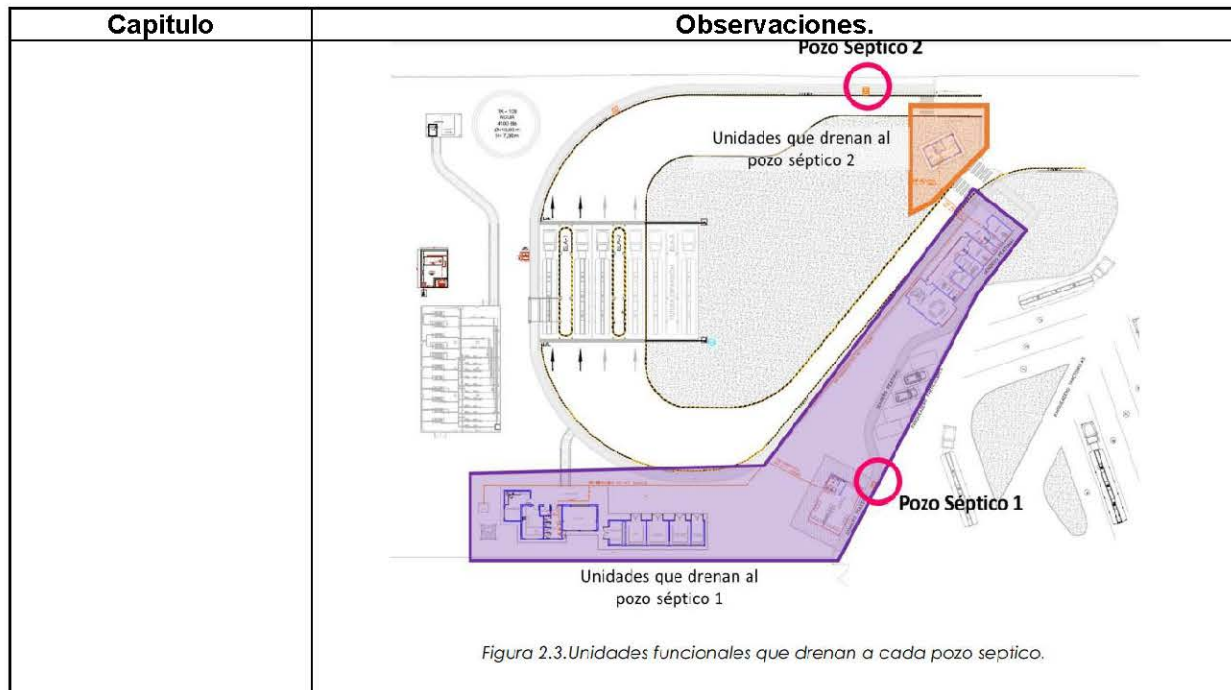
| Capitulo | Observaciones. |
|---|---|
| | Pozo Séptico 2<br>Unidades que drenan al pozo séptico 2<br>Pozo Séptico 1<br>Unidades que drenan al pozo séptico 1<br>*Figura 2.3.Unidades funcionales que drenan a cada pozo septico.* |